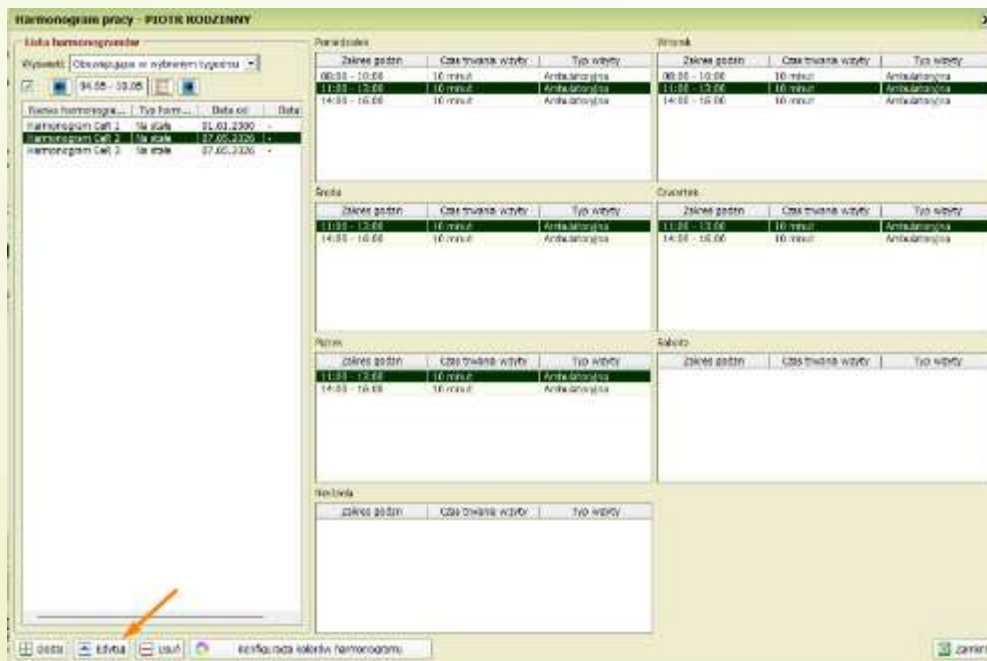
Harmonogram pracy - PIOTR RODZINNY

Lista harmonogramów

Wyświetl: Obowiązujące w wybranym tygodniu

04.05 - 10.05

| Nazwa harmonogra... | Typ harm... | Data od | Data |
|---|---|---|---|
| Harmonogram Cell 1 | Na stałe | 01.01.2000 | - |
| Harmonogram Cell 2 | Na stałe | 07.05.2026 | - |
| Harmonogram Cell 3 | Na stałe | 07.05.2026 | - |

Poniedziałek

| Zakres godzin | Czas trwania wizyty | Typ wizyty |
|---|---|---|
| 08:00 - 10:00 | 10 minut | Ambulatoryjna |
| 11:00 - 13:00 | 10 minut | Ambulatoryjna |
| 14:00 - 16:00 | 10 minut | Ambulatoryjna |

Wtorek

| Zakres godzin | Czas trwania wizyty | Typ wizyty |
|---|---|---|
| 08:00 - 10:00 | 10 minut | Ambulatoryjna |
| 11:00 - 13:00 | 10 minut | Ambulatoryjna |
| 14:00 - 16:00 | 10 minut | Ambulatoryjna |

Środa

| Zakres godzin | Czas trwania wizyty | Typ wizyty |
|---|---|---|
| 11:00 - 13:00 | 10 minut | Ambulatoryjna |
| 14:00 - 16:00 | 10 minut | Ambulatoryjna |

Czwartek

| Zakres godzin | Czas trwania wizyty | Typ wizyty |
|---|---|---|
| 11:00 - 13:00 | 10 minut | Ambulatoryjna |
| 14:00 - 16:00 | 10 minut | Ambulatoryjna |

Piątek

| Zakres godzin | Czas trwania wizyty | Typ wizyty |
|---|---|---|
| 11:00 - 13:00 | 10 minut | Ambulatoryjna |
| 14:00 - 16:00 | 10 minut | Ambulatoryjna |

Sobota

| Zakres godzin | Czas trwania wizyty | Typ wizyty |
|---|---|---|

Niedziela

| Zakres godzin | Czas trwania wizyty | Typ wizyty |
|---|---|---|

Dodaj Edytuj Usuń Konfiguracja kolorów harmonogramu Zamknij